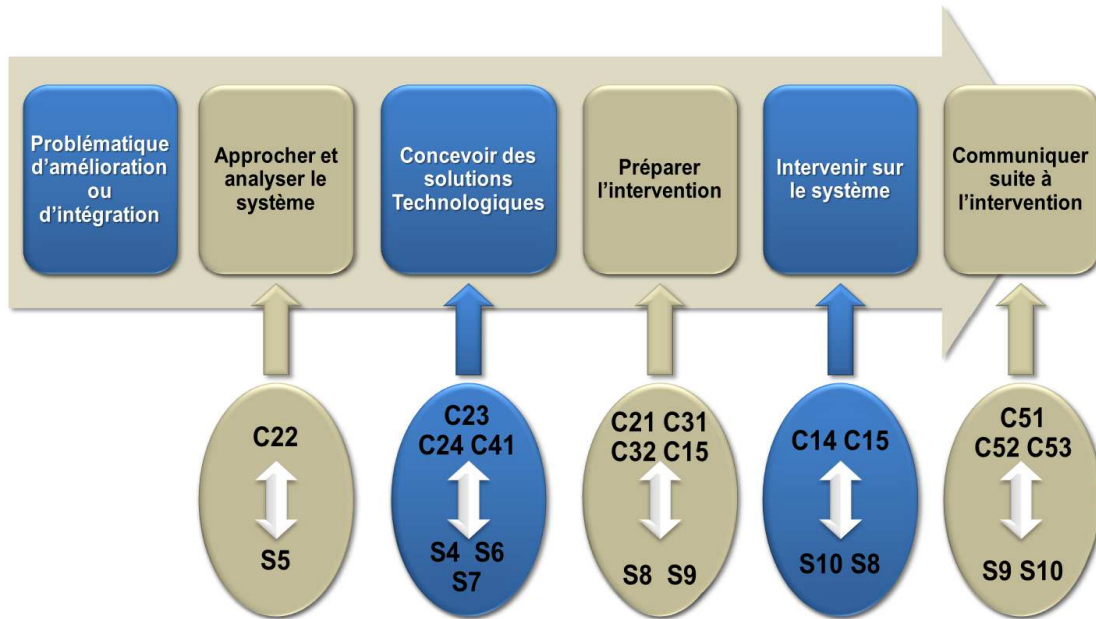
Problématique d'amélioration ou d'intégration

Approcher et analyser le système

Concevoir des solutions Technologiques

Préparer l'intervention

Intervenir sur le système

Communiquer suite à l'intervention

C22
S5

C23
C24 C41
S4 S6
S7

C21 C31
C32 C15
S8 S9

C14 C15
S10 S8

C51
C52 C53
S9 S10